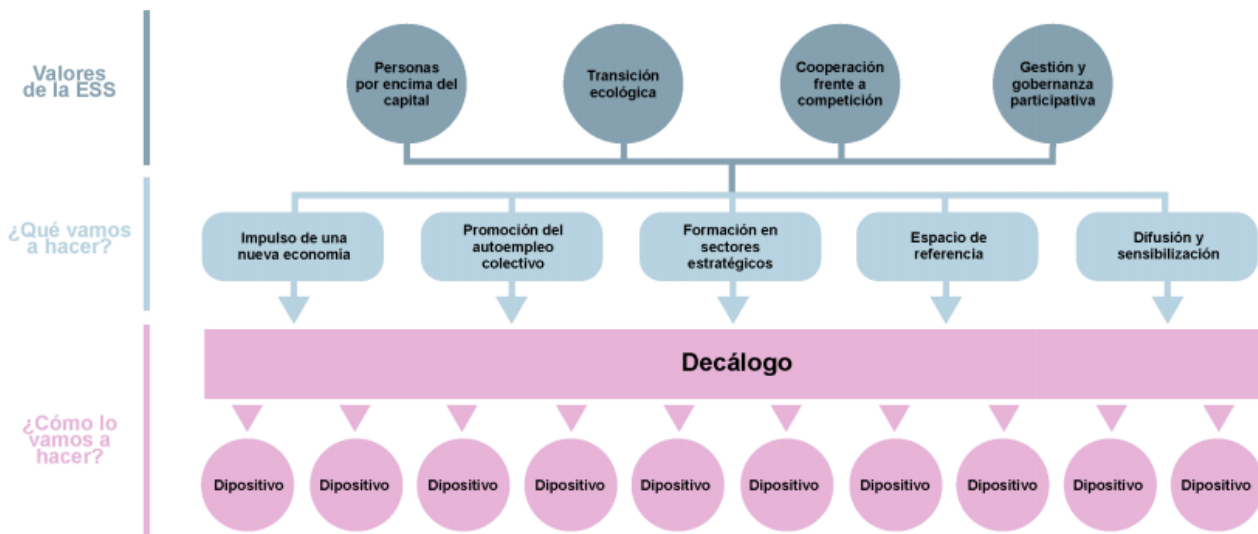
Valores de la ESS

Personas por encima del capital

Transición ecológica

Cooperación frente a competición

Gestión y gobernanza participativa

¿Qué vamos a hacer?

Impulso de una nueva economía

Promoción del autoempleo colectivo

Formación en sectores estratégicos

Espacio de referencia

Difusión y sensibilización

Decálogo

¿Cómo lo vamos a hacer?

Dipositivo

Dipositivo

Dipositivo

Dipositivo

Dipositivo

Dipositivo

Dipositivo

Dipositivo

Dipositivo

Dipositivo